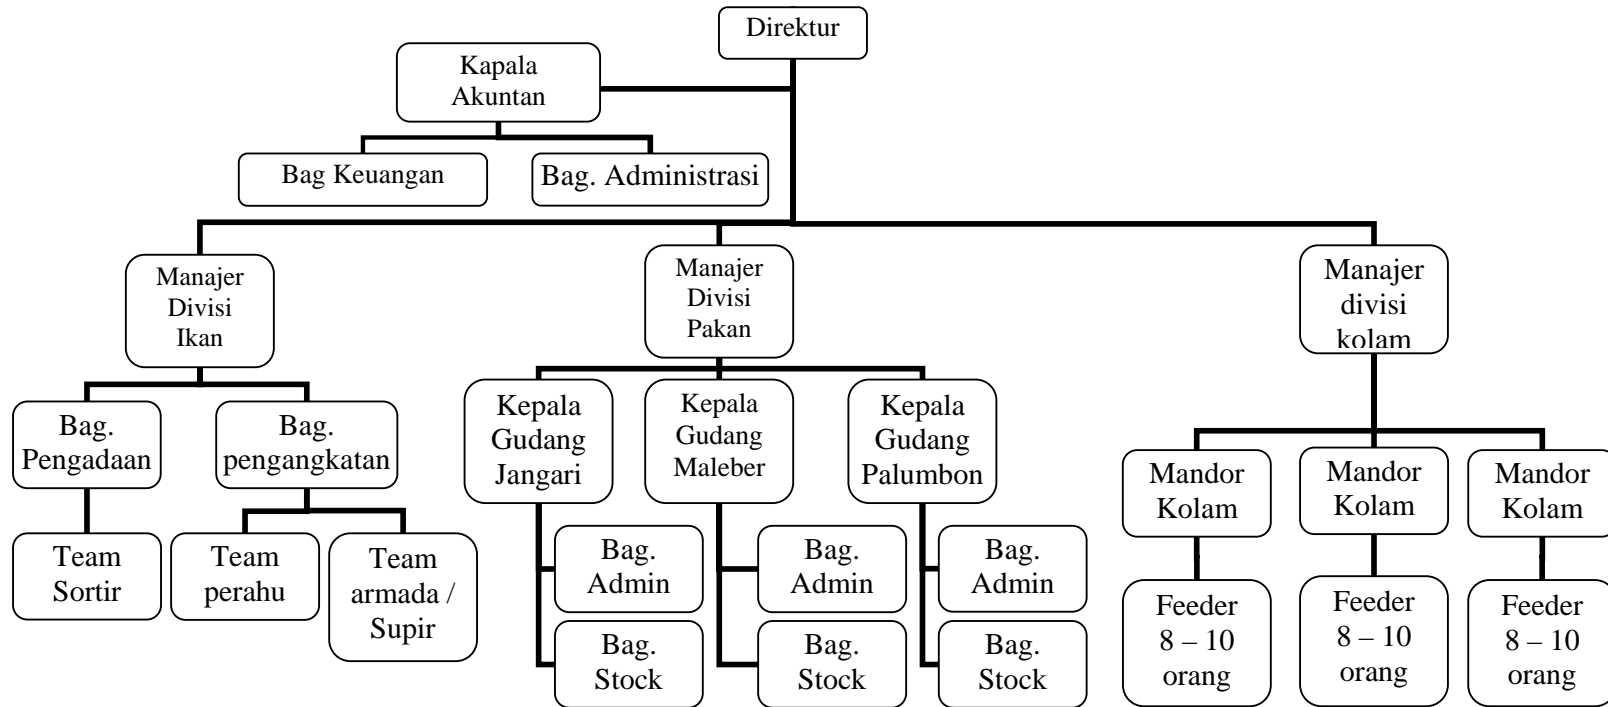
Direktur

Kapala Akuntan

Bag Keuangan

Bag. Administrasi

Manajer Divisi Ikan

Manajer Divisi Pakan

Manajer divisi kolam

Bag. Pengadaan

Bag. pengangkatan

Team Sortir

Team perahu

Team armada / Supir

Kepala Gudang Jangari

Kepala Gudang Maleber

Kepala Gudang Palumbon

Bag. Admin

Bag. Stock

Bag. Admin

Bag. Stock

Bag. Admin

Bag. Stock

Mandor Kolam

Mandor Kolam

Mandor Kolam

Feeder 8 – 10 orang

Feeder 8 – 10 orang

Feeder 8 – 10 orang